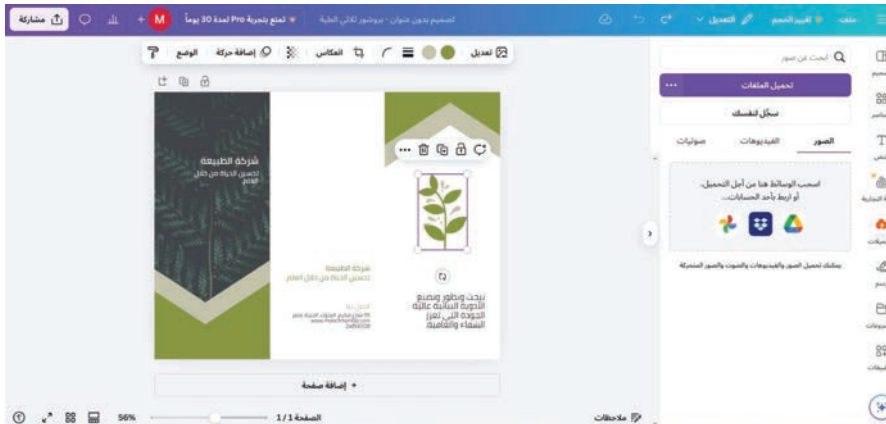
ملف تغيير الحجم التعديل تصميم بدون عنوان - بروشور ثلاثي الطية تمتع بتجربة Pro لمدة 30 يوماً M مشاركة

تعديل انعكاس الوضع إضافة حركة

ابحث عن صور

تحميل الملفات

سجّل لنفسك

الصور الفيديوهات صوتيات

اسحب الوسائط هنا من أجل التحميل، أو اربط بأحد الحسابات...

يمكنك تحميل الصور والفيديوهات والصوت والصور المتحركة

شركة الطبيعة
تحسين الحياة من خلال العلاج

شركة الطبيعة
تحسين الحياة من خلال العلاج

نبحث ونطور ونصنع الأدوية النباتية عالية الجودة التي تعزز الشفاء والعافية.

+ إضافة صفحة

ملاحظات الصفحة 1 / 1 56%